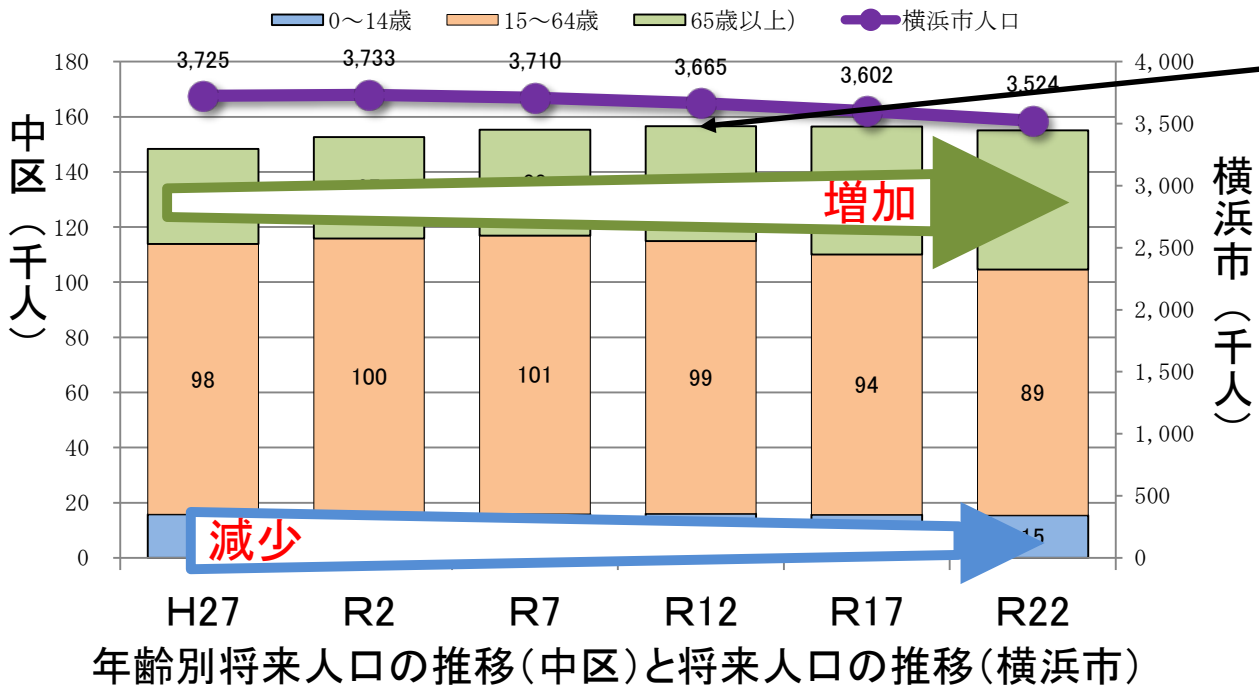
0～14歳　15～64歳　65歳以上）　横浜市人口

中区（千人）

横浜市（千人）

180
160
140
120
100
80
60
40
20
0

4,000
3,500
3,000
2,500
2,000
1,500
1,000
500
0

3,725　3,733　3,710　3,665　3,602　3,524

98　100　101　99　94　89

15

増加

減少

H27　R2　R7　R12　R17　R22

年齢別将来人口の推移（中区）と将来人口の推移（横浜市）